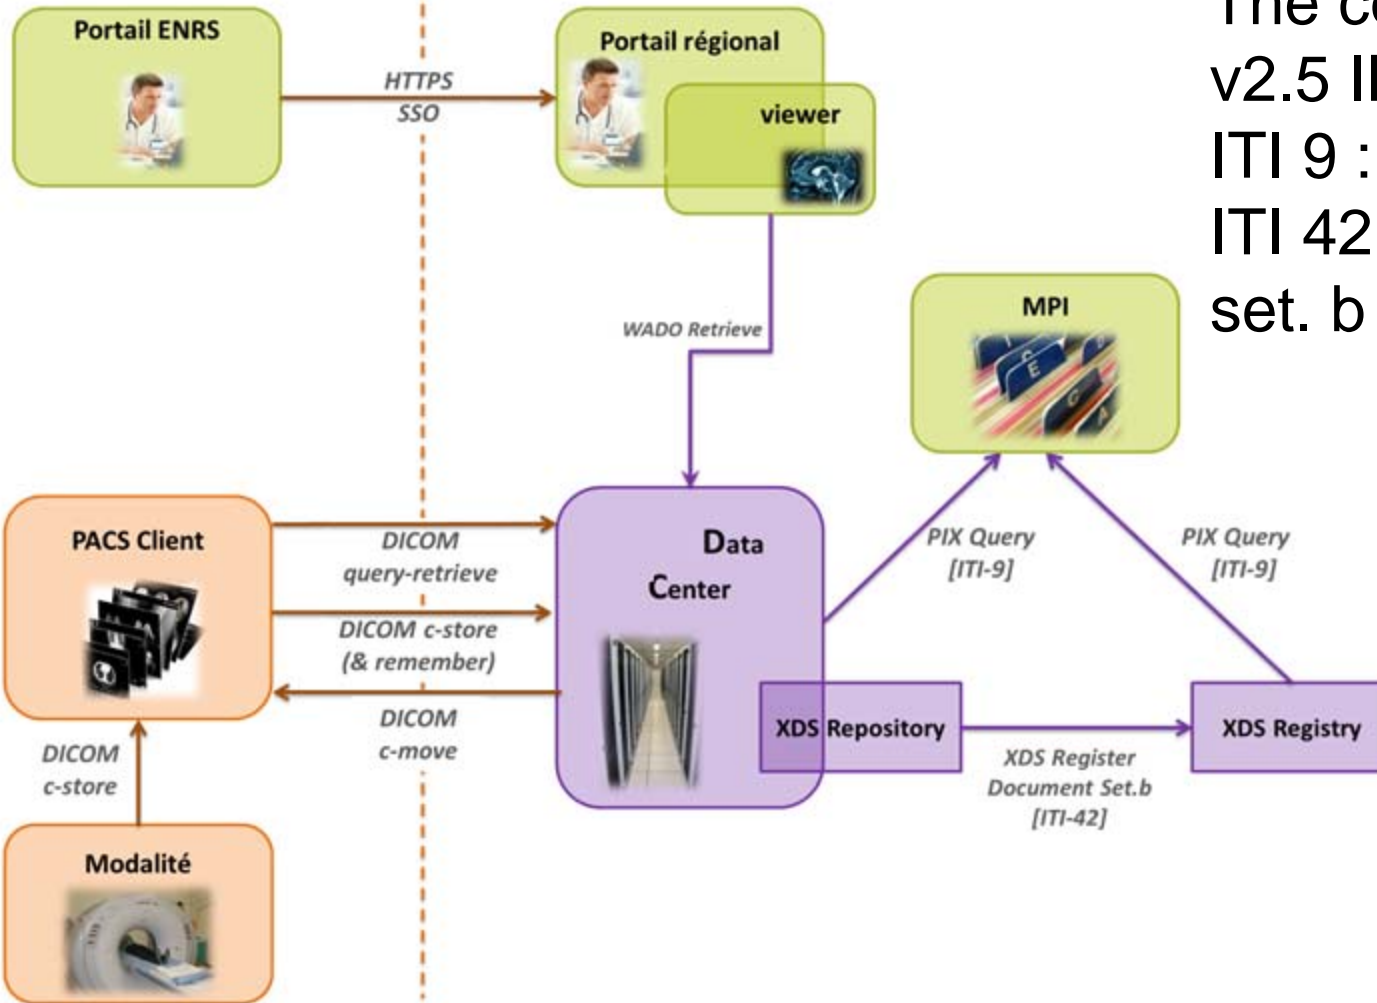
Portail ENRS

HTTPS
SSO

Portail régional

viewer

The c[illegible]
v2.5 I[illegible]
ITI 9 :
ITI 42
set. b

WADO Retrieve

MPI

PACS Client

DICOM
query-retrieve

DICOM c-store
(& remember)

DICOM
c-move

Data
Center

PIX Query
[ITI-9]

PIX Query
[ITI-9]

XDS Repository

XDS Registry

XDS Register
Document Set.b
[ITI-42]

DICOM
c-store

Modalité